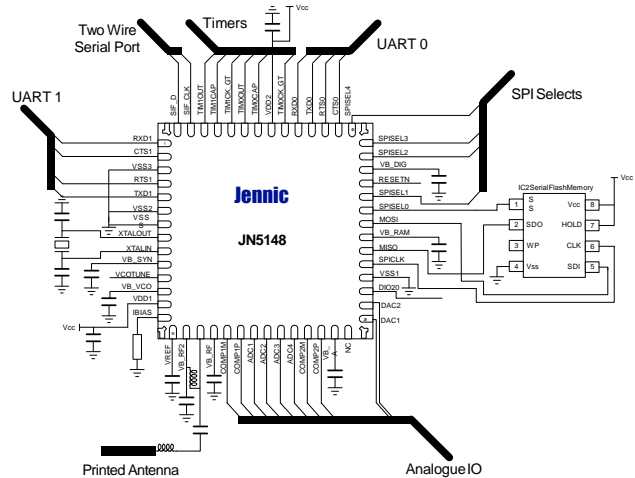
Vcc

Two Wire Serial Port

Timers

UART 0

UART 1

SPI Selects

SIF_D
SIF_CLK
TIM1OUT
TIM1CAP
TIM1CK_GT
TIM0OUT
TIM0CAP
VDD2
TIM0CK_GT
RXD0
TXD0
RTS0
CTS0
SPISEL4

RXD1
CTS1
VSS3
RTS1
TXD1
VSS2
VSS
S
XTALOUT
XTALIN
VB_SYN
VCOTUNE
VB_VCO
VDD1
IBIAS

Vcc

Jennic

JN5148

SPISEL3
SPISEL2
VB_DIG
RESETN
SPISEL1
SPISEL0
MOSI
VB_RAM
MISO
SPICLK
VSS1
DIO20
DAC2
DAC1

IC2SerialFlashMemory

Vcc

| 1 | S S | Vcc | 8 |
|---|---|---|---|
| 2 | SDO | HOLD | 7 |
| 3 | WP | CLK | 6 |
| 4 | Vss | SDI | 5 |

VREF
VB_RF2
VB_RF
COMP1M
COMP1P
ADC1
ADC2
ADC3
ADC4
COMP2M
COMP2P
VB_A
NC

Printed Antenna

Analogue IO